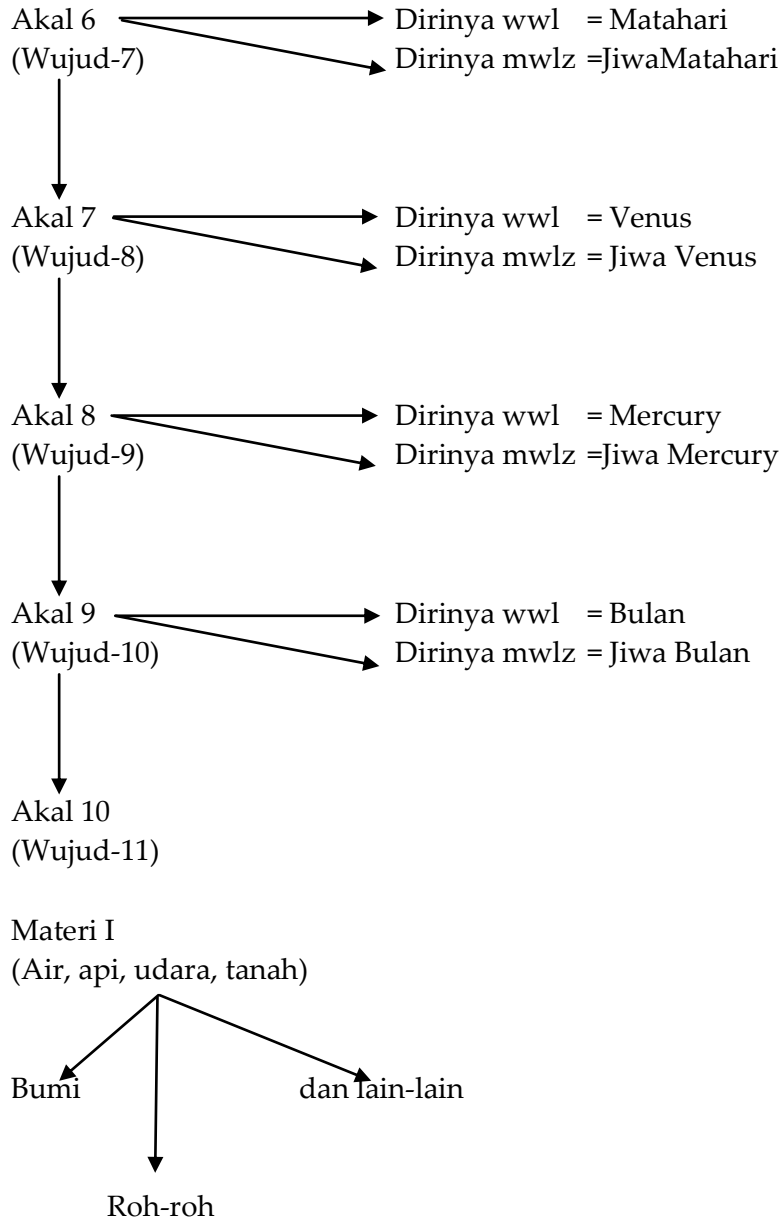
Akal 6
(Wujud-7)

Dirinya wwl = Matahari
Dirinya mwlz =JiwaMatahari

Akal 7
(Wujud-8)

Dirinya wwl = Venus
Dirinya mwlz = Jiwa Venus

Akal 8
(Wujud-9)

Dirinya wwl = Mercury
Dirinya mwlz =Jiwa Mercury

Akal 9
(Wujud-10)

Dirinya wwl = Bulan
Dirinya mwlz = Jiwa Bulan

Akal 10
(Wujud-11)

Materi I
(Air, api, udara, tanah)

Bumi

dan lain-lain

Roh-roh